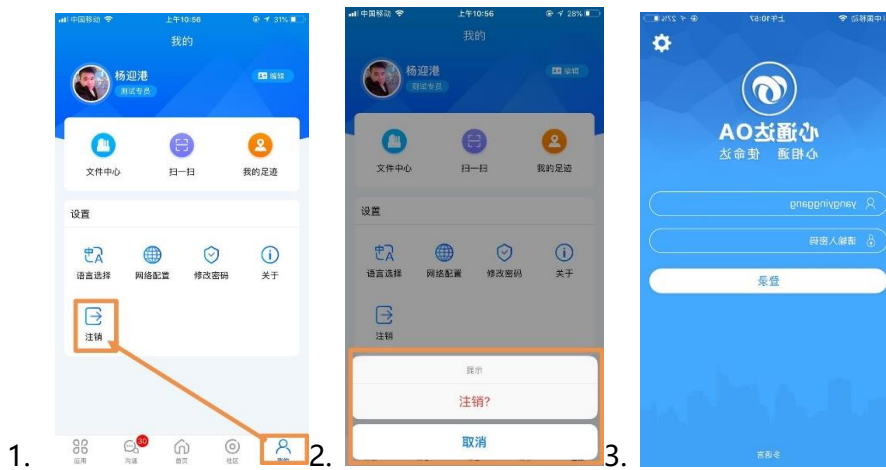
中国移动 上午10:56 31%
我的
杨迎港
测试专员
编辑
文件中心
扫一扫
我的足迹
设置
语言选择
网络配置
修改密码
关于
注销
应用
30
沟通
首页
社区
我的
1.

中国移动 上午10:56 28%
我的
杨迎港
测试专员
编辑
文件中心
扫一扫
我的足迹
设置
语言选择
网络配置
修改密码
关于
注销
提示
注销?
取消
2.

心通达OA
心相通 使命达
yangyinggang
请输入密码
登录
多语言
3.